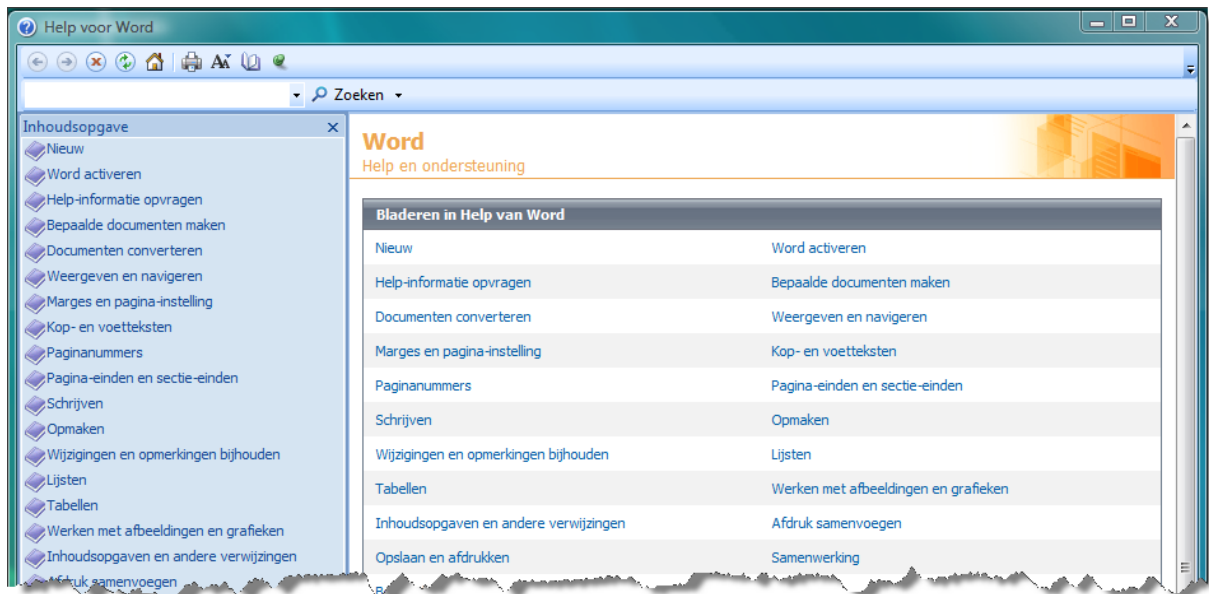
Help voor Word

Zoeken

Inhoudsopgave
Nieuw
Word activeren
Help-informatie opvragen
Bepaalde documenten maken
Documenten converteren
Weergeven en navigeren
Marges en pagina-instelling
Kop- en voetteksten
Paginanummers
Pagina-einden en sectie-einden
Schrijven
Opmaken
Wijzigingen en opmerkingen bijhouden
Lijsten
Tabellen
Werken met afbeeldingen en grafieken
Inhoudsopgaven en andere verwijzingen
Afdruk samenvoegen

Word
Help en ondersteuning

Bladeren in Help van Word

| | |
|---|---|
| Nieuw | Word activeren |
| Help-informatie opvragen | Bepaalde documenten maken |
| Documenten converteren | Weergeven en navigeren |
| Marges en pagina-instelling | Kop- en voetteksten |
| Paginanummers | Pagina-einden en sectie-einden |
| Schrijven | Opmaken |
| Wijzigingen en opmerkingen bijhouden | Lijsten |
| Tabellen | Werken met afbeeldingen en grafieken |
| Inhoudsopgaven en andere verwijzingen | Afdruk samenvoegen |
| Opslaan en afdrukken | Samenwerking |